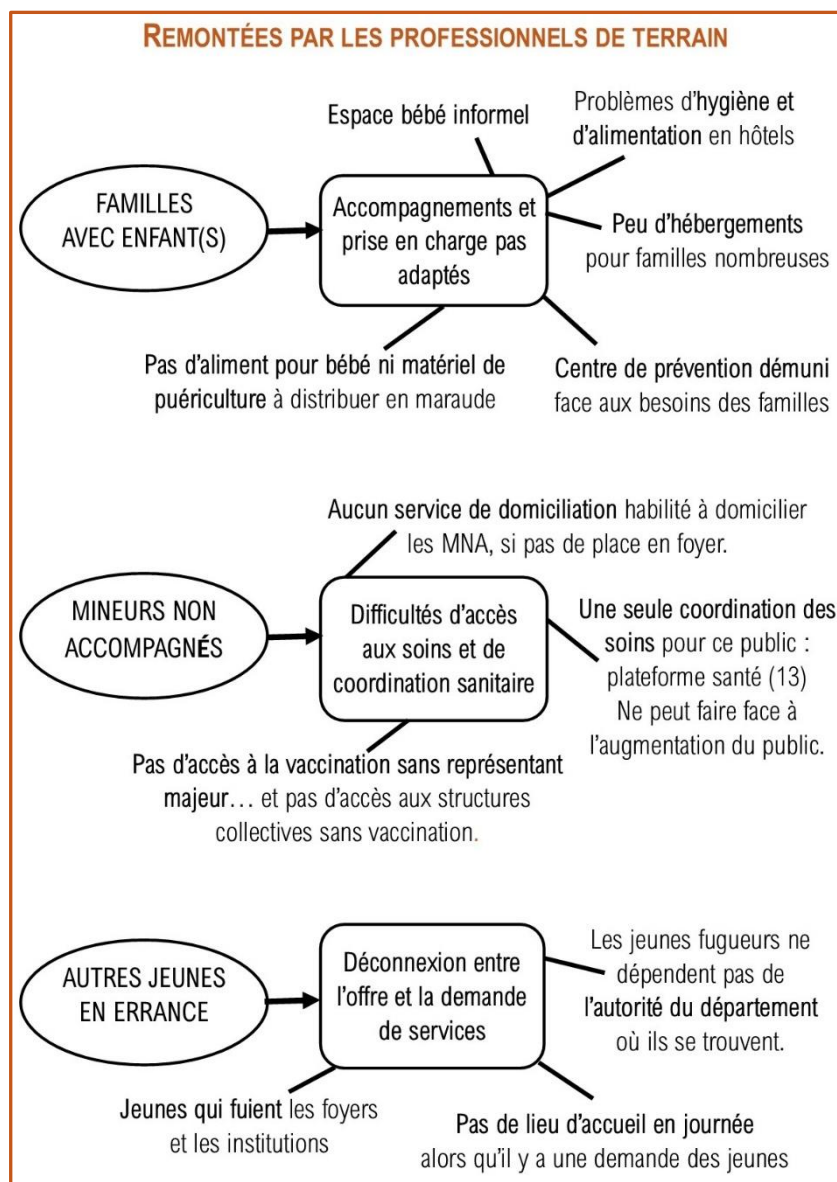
REMONTÉES PAR LES PROFESSIONNELS DE TERRAIN

FAMILLES AVEC ENFANT(S)

Accompagnements et prise en charge pas adaptés

Espace bébé informel

Problèmes d'hygiène et d'alimentation en hôtels

Peu d'hébergements pour familles nombreuses

Centre de prévention démuni face aux besoins des familles

Pas d'aliment pour bébé ni matériel de puériculture à distribuer en maraude

Aucun service de domiciliation habilité à domicilier les MNA, si pas de place en foyer.

MINEURS NON ACCOMPAGNÉS

Difficultés d'accès aux soins et de coordination sanitaire

Une seule coordination des soins pour ce public : plateforme santé (13) Ne peut faire face à l'augmentation du public.

Pas d'accès à la vaccination sans représentant majeur… et pas d'accès aux structures collectives sans vaccination.

AUTRES JEUNES EN ERRANCE

Déconnexion entre l'offre et la demande de services

Les jeunes fugueurs ne dépendent pas de l'autorité du département où ils se trouvent.

Jeunes qui fuient les foyers et les institutions

Pas de lieu d'accueil en journée alors qu'il y a une demande des jeunes